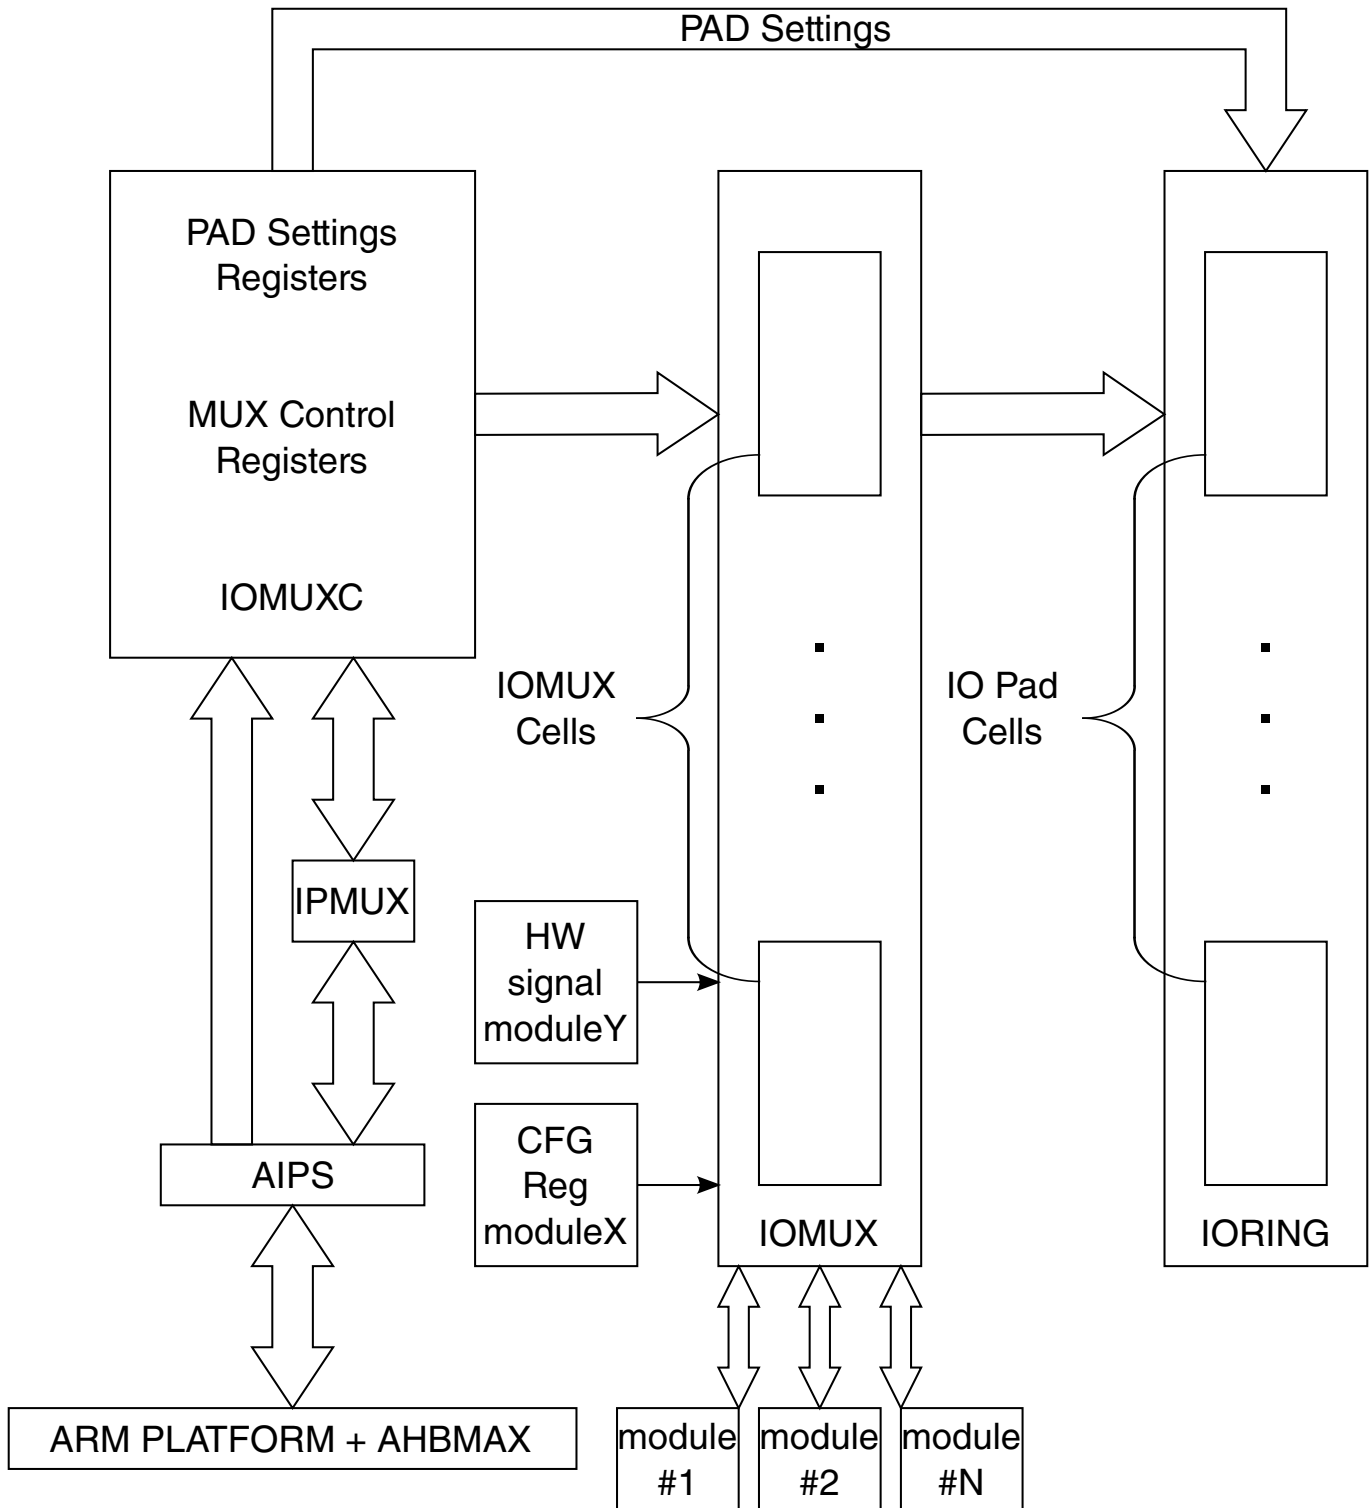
PAD Settings

PAD Settings Registers

MUX Control Registers

IOMUXC

IOMUX Cells

IO Pad Cells

IPMUX

HW signal moduleY

CFG Reg moduleX

AIPS

IOMUX

IORING

ARM PLATFORM + AHBMAX

module #1

module #2

module #N